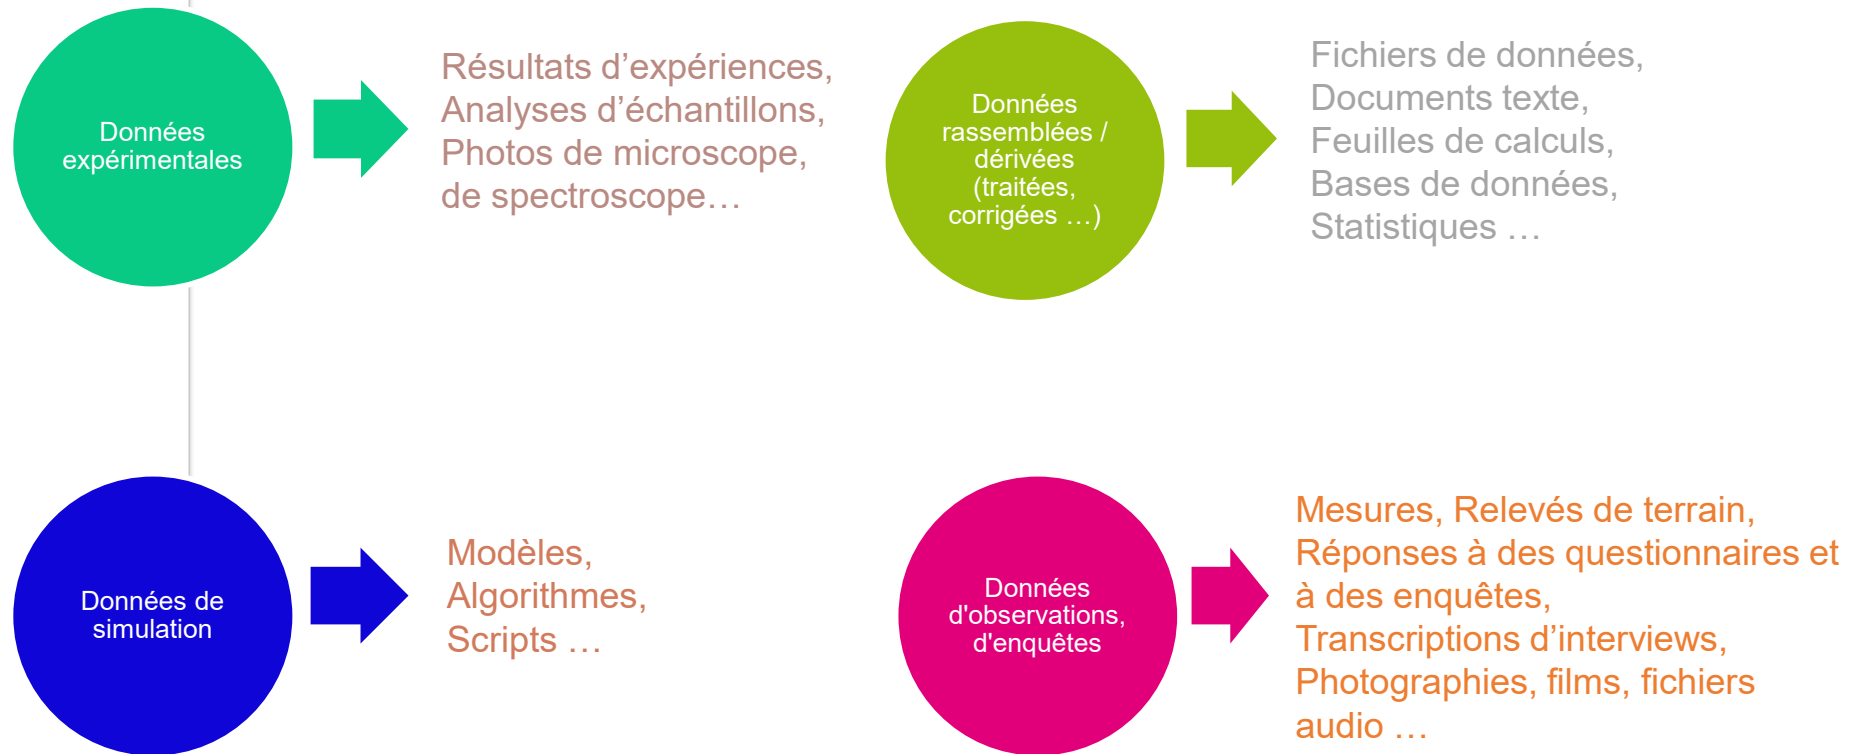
Données expérimentales

Résultats d’expériences, Analyses d’échantillons, Photos de microscope, de spectroscope…

Données rassemblées / dérivées (traitées, corrigées …)

Fichiers de données, Documents texte, Feuilles de calculs, Bases de données, Statistiques …

Données de simulation

Modèles, Algorithmes, Scripts …

Données d'observations, d'enquêtes

Mesures, Relevés de terrain, Réponses à des questionnaires et à des enquêtes, Transcriptions d’interviews, Photographies, films, fichiers audio …